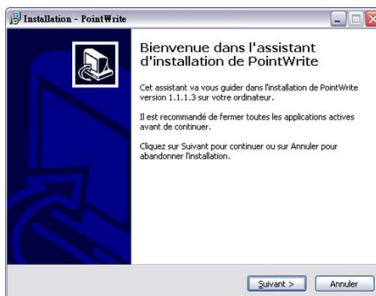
Installation - PointWrite

Bienvenue dans l'assistant d'installation de PointWrite

Cet assistant va vous guider dans l'installation de PointWrite version 1.1.1.3 sur votre ordinateur.

Il est recommandé de fermer toutes les applications actives avant de continuer.

Cliquez sur Suivant pour continuer ou sur Annuler pour abandonner l'installation.

Suivant >

Annuler